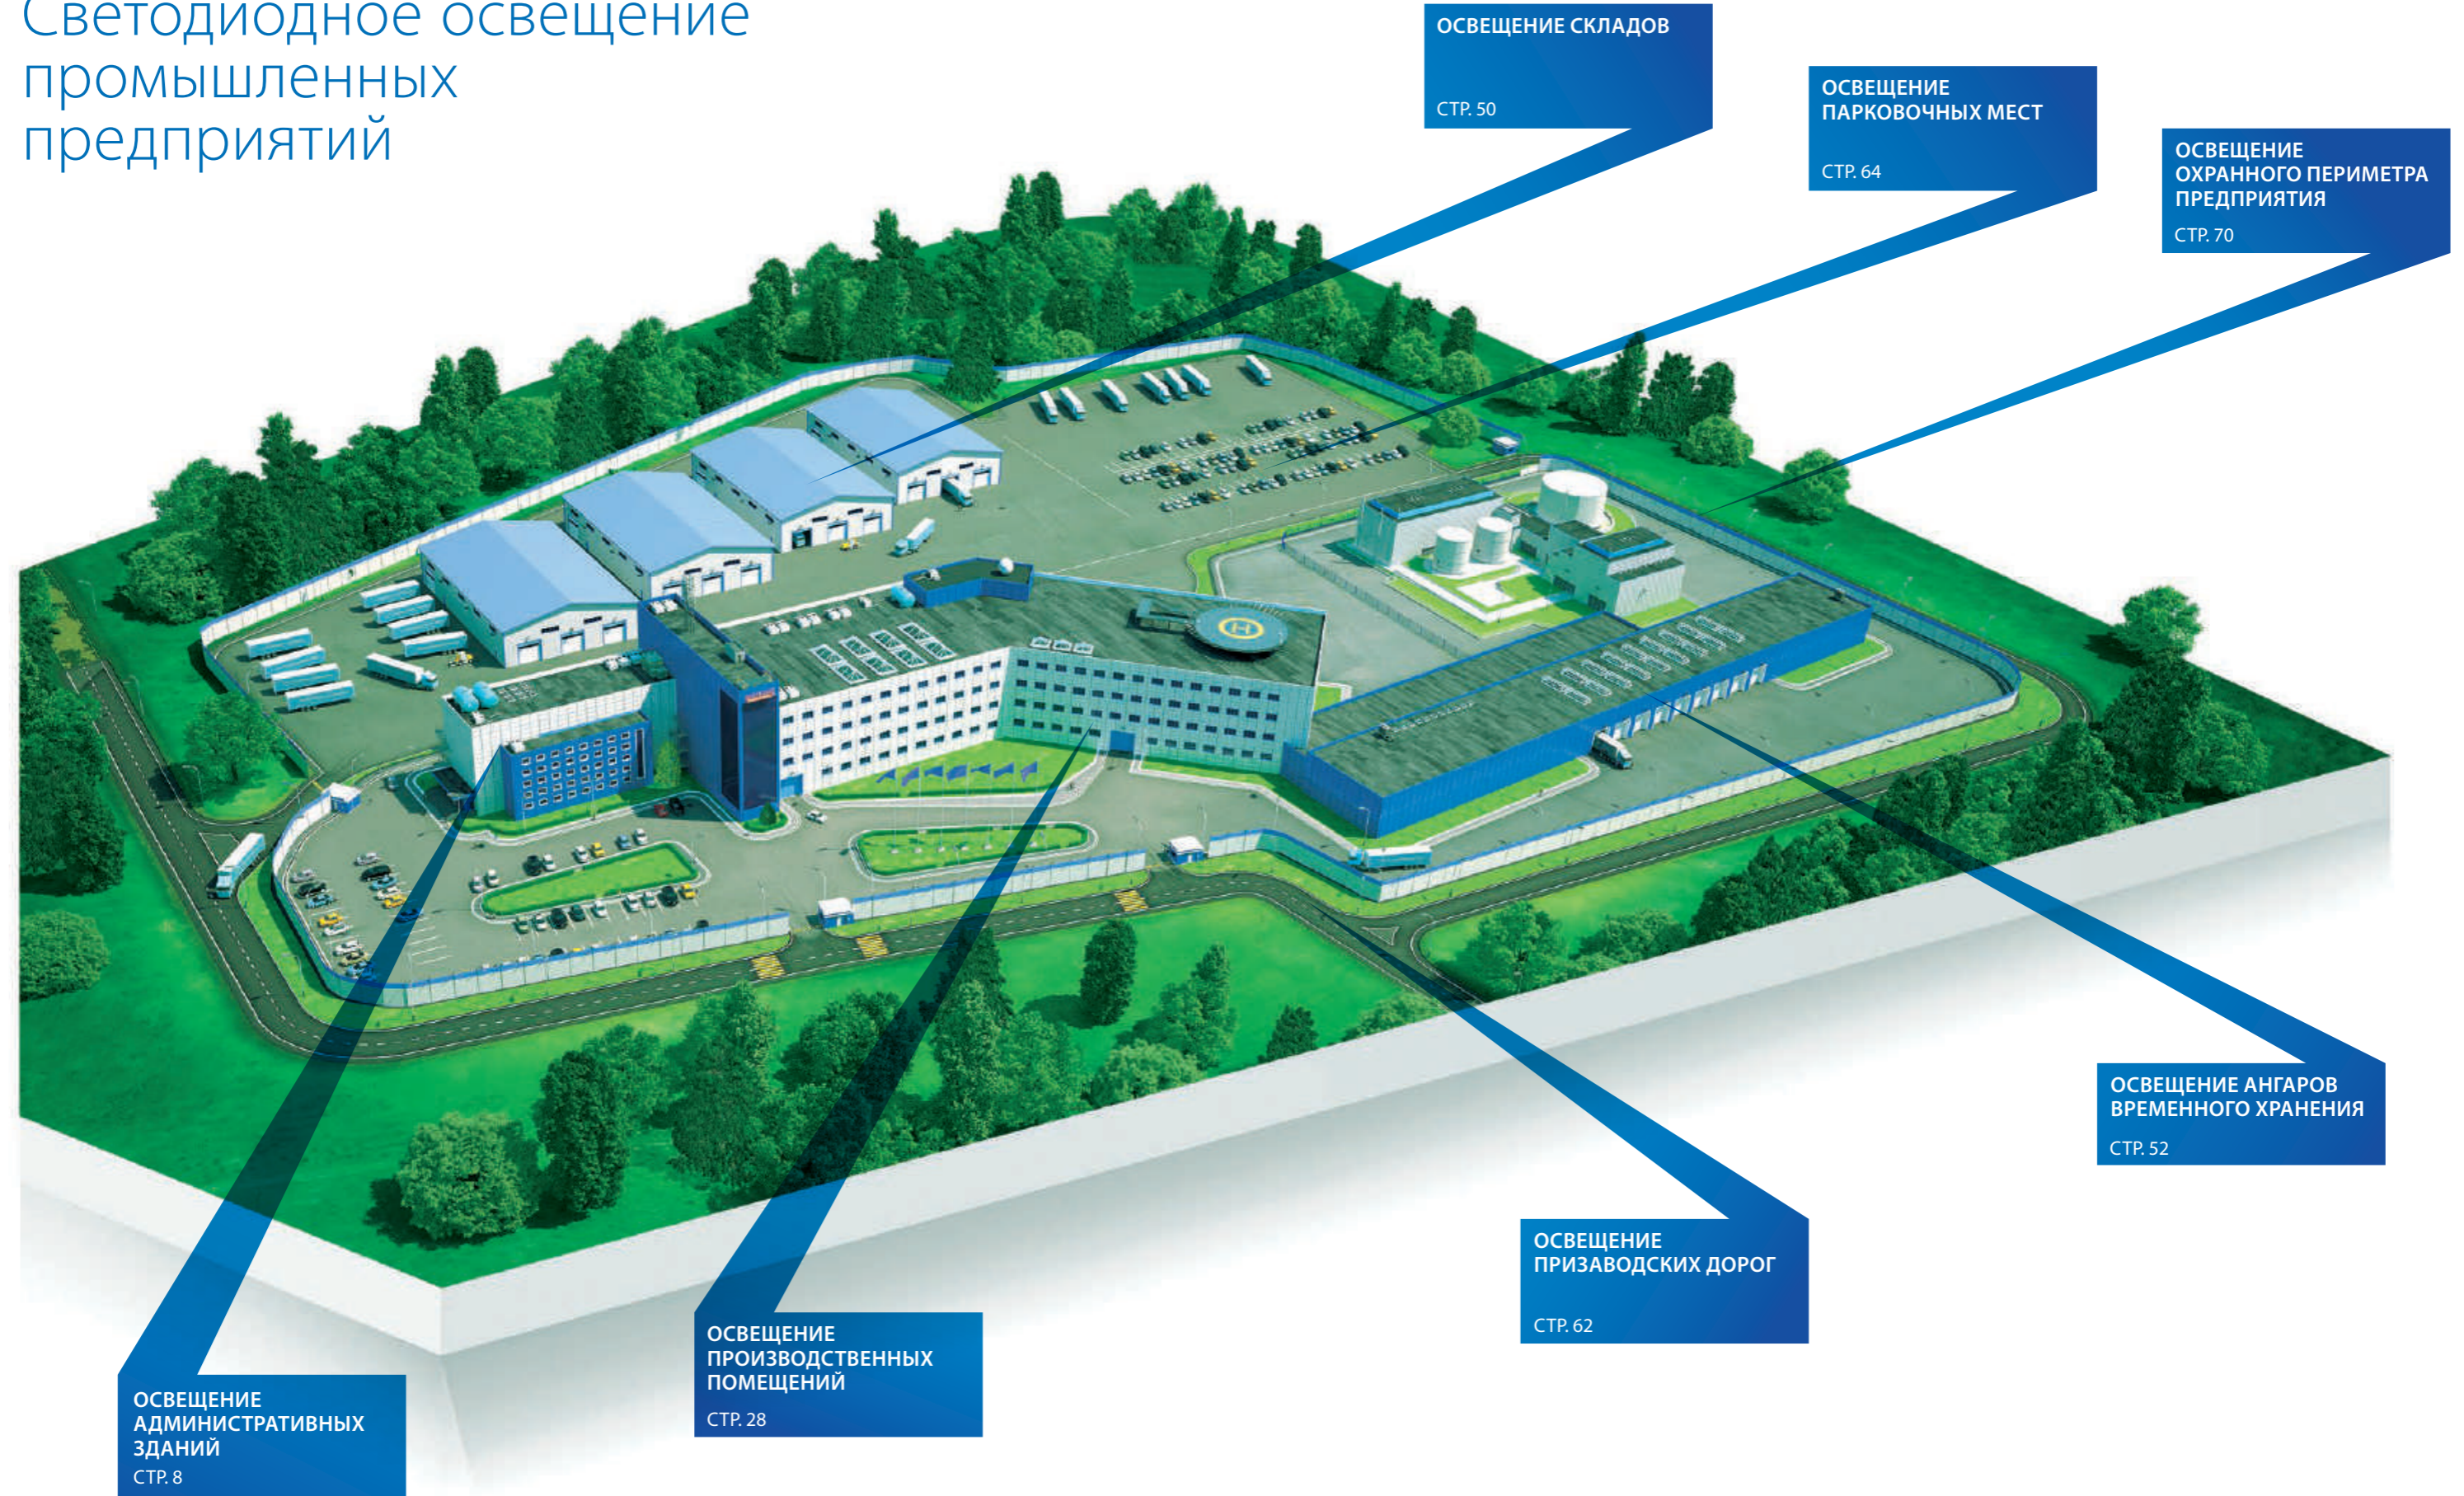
Светодиодное освещение промышленных предприятий

ОСВЕЩЕНИЕ СКЛАДОВ
СТР. 50

ОСВЕЩЕНИЕ ПАРКОВОЧНЫХ МЕСТ
СТР. 64

ОСВЕЩЕНИЕ ОХРАННОГО ПЕРИМЕТРА ПРЕДПРИЯТИЯ
СТР. 70

ОСВЕЩЕНИЕ АНГАРОВ ВРЕМЕННОГО ХРАНЕНИЯ
СТР. 52

ОСВЕЩЕНИЕ ПРИЗАВОДСКИХ ДОРОГ
СТР. 62

ОСВЕЩЕНИЕ ПРОИЗВОДСТВЕННЫХ ПОМЕЩЕНИЙ
СТР. 28

ОСВЕЩЕНИЕ АДМИНИСТРАТИВНЫХ ЗДАНИЙ
СТР. 8